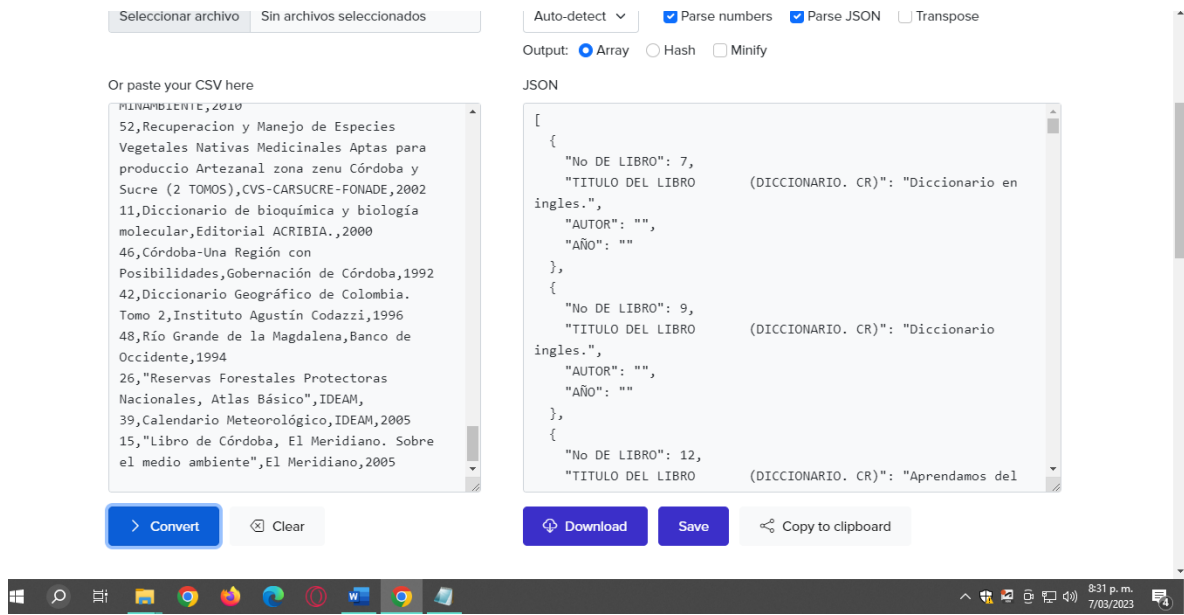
Seleccionar archivo Sin archivos seleccionados

Auto-detect Parse numbers Parse JSON Transpose

Output: Array Hash Minify

Or paste your CSV here

MINAMBIENTE,2010
52,Recuperacion y Manejo de Especies Vegetales Nativas Medicinales Aptas para produccio Artezanal zona zenu Córdoba y Sucre (2 TOMOS),CVS-CARSUCRE-FONADE,2002
11,Diccionario de bioquímica y biología molecular,Editorial ACRIBIA.,2000
46,Córdoba-Una Región con Posibilidades,Gobernación de Córdoba,1992
42,Diccionario Geográfico de Colombia. Tomo 2,Instituto Agustín Codazzi,1996
48,Río Grande de la Magdalena,Banco de Occidente,1994
26,"Reservas Forestales Protectoras Nacionales, Atlas Básico",IDEAM,
39,Calendario Meteorológico,IDEAM,2005
15,"Libro de Córdoba, El Meridiano. Sobre el medio ambiente",El Meridiano,2005

JSON

[
{
"No DE LIBRO": 7,
"TITULO DEL LIBRO (DICCIONARIO. CR)": "Diccionario en ingles.",
"AUTOR": "",
"AÑO": ""
},
{
"No DE LIBRO": 9,
"TITULO DEL LIBRO (DICCIONARIO. CR)": "Diccionario ingles.",
"AUTOR": "",
"AÑO": ""
},
{
"No DE LIBRO": 12,
"TITULO DEL LIBRO (DICCIONARIO. CR)": "Aprendamos del

> Convert Clear

Download Save Copy to clipboard

8:31 p. m.
7/03/2023
4